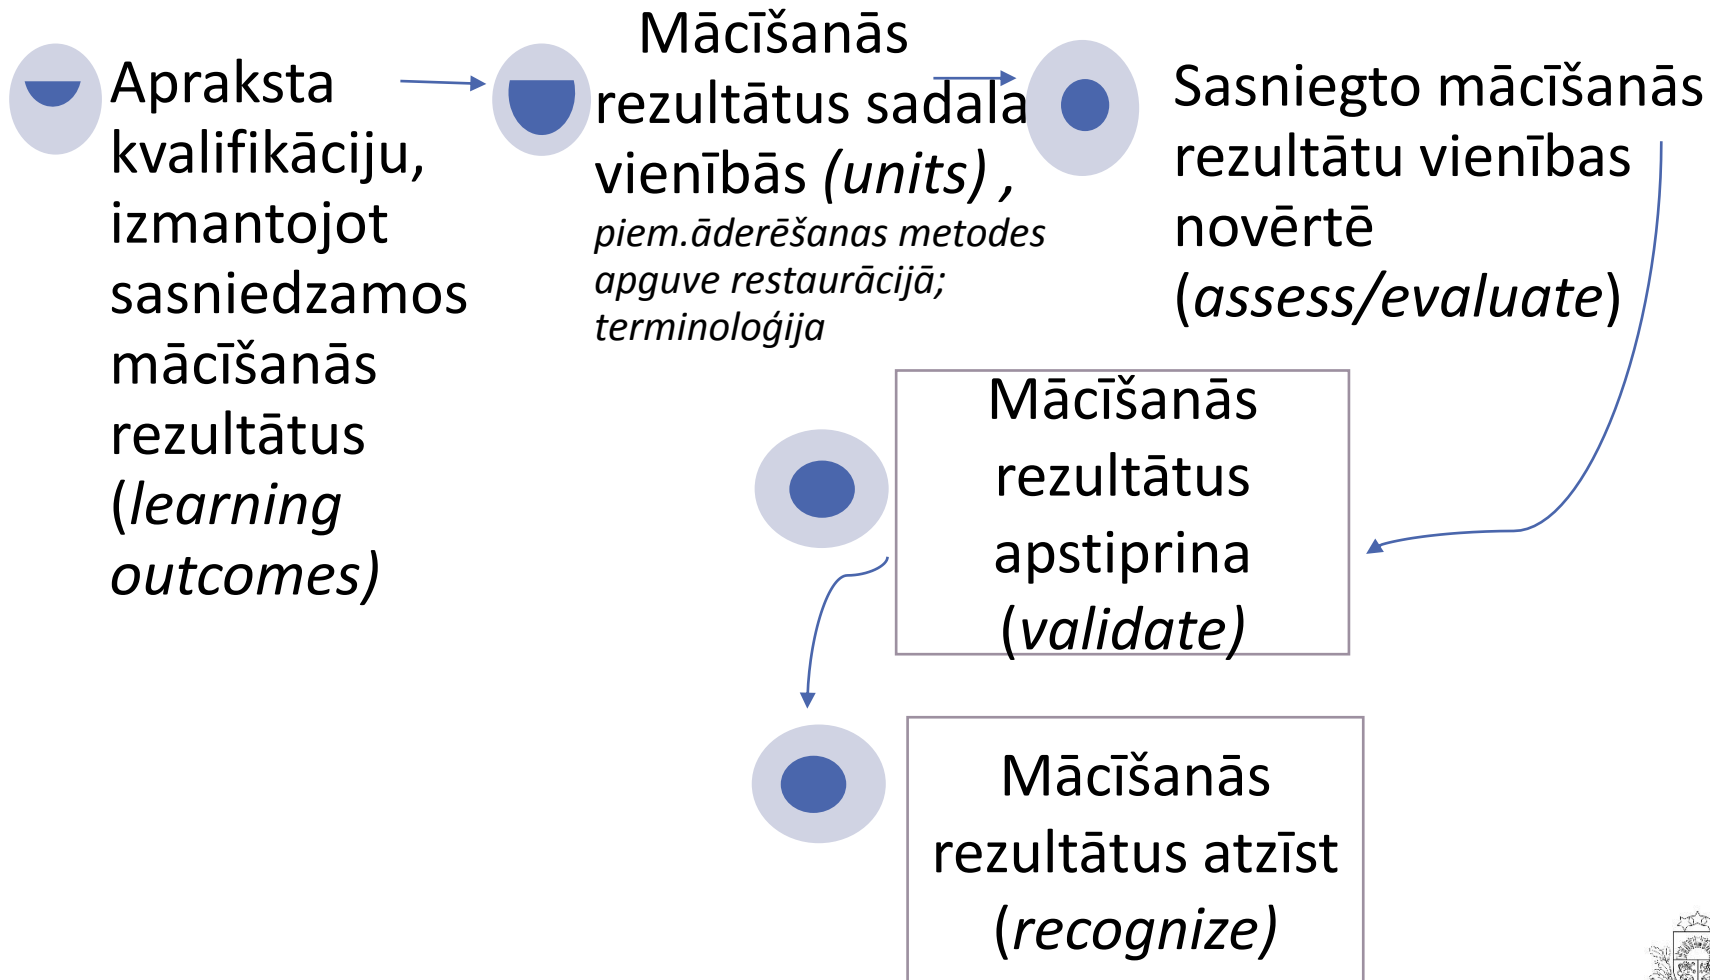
Apraksta kvalifikāciju, izmantojot sasniedzamos mācīšanās rezultātus (learning outcomes)

Mācīšanās rezultātus sadala vienībās (units) , piem.āderēšanas metodes apguve restaurācijā; terminoloģija

Sasniegto mācīšanās rezultātu vienības novērtē (assess/evaluate)

Mācīšanās rezultātus apstiprina (validate)

Mācīšanās rezultātus atzīst (recognize)